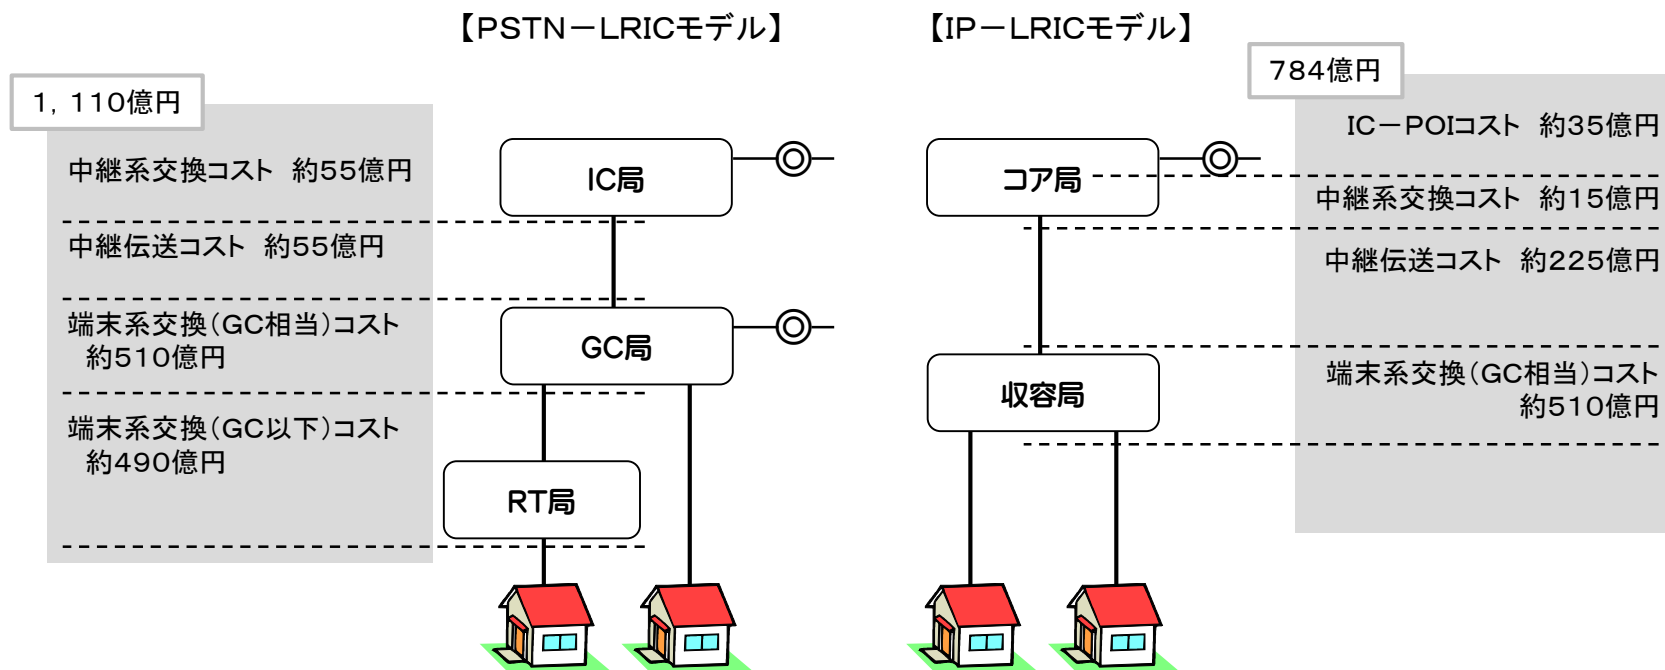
【PSTN－LRICモデル】

1，110億円

中継系交換コスト　約55億円

中継伝送コスト　約55億円

端末系交換(GC相当)コスト　約510億円

端末系交換(GC以下)コスト　約490億円

IC局

GC局

RT局

【IP－LRICモデル】

784億円

IC－POIコスト　約35億円

中継系交換コスト　約15億円

中継伝送コスト　約225億円

端末系交換(GC相当)コスト　約510億円

コア局

収容局